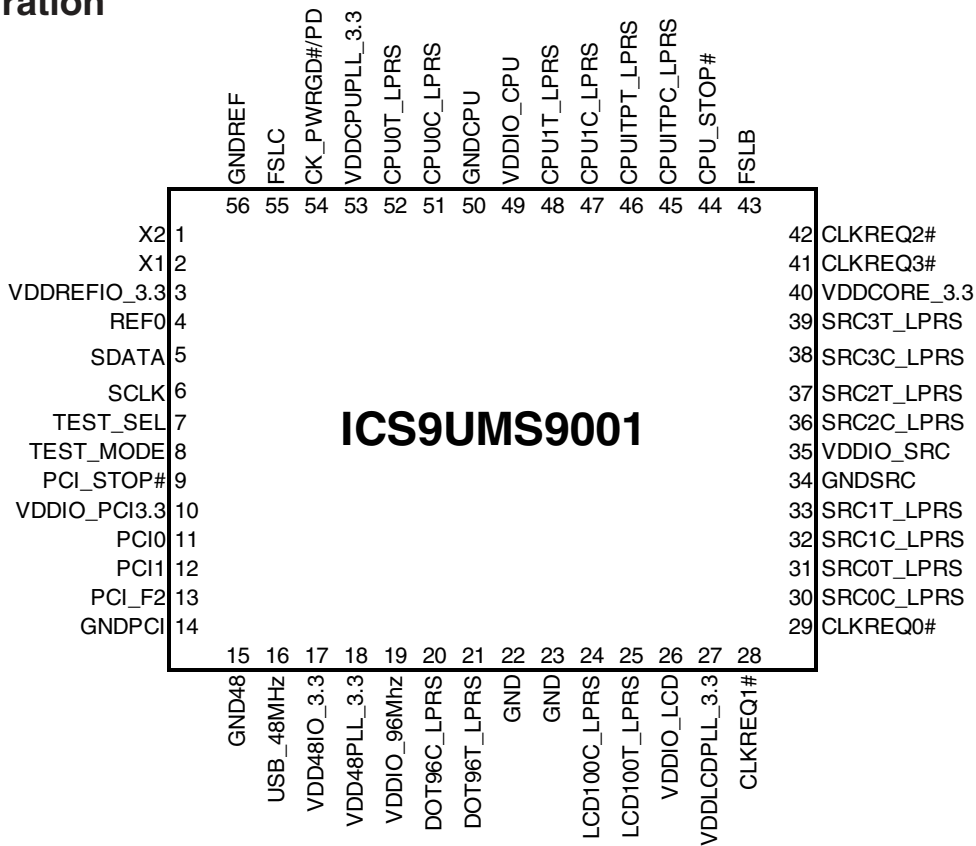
ration

GNDREF 56
FSLC 55
CK_PWRGD#/PD 54
VDDCPUPLL_3.3 53
CPU0T_LPRS 52
CPU0C_LPRS 51
GNDCPU 50
VDDIO_CPU 49
CPU1T_LPRS 48
CPU1C_LPRS 47
CPUITPT_LPRS 46
CPUITPC_LPRS 45
CPU_STOP# 44
FSLB 43

X2 1
X1 2
VDDREFIO_3.3 3
REF0 4
SDATA 5
SCLK 6
TEST_SEL 7
TEST_MODE 8
PCI_STOP# 9
VDDIO_PCI3.3 10
PCI0 11
PCI1 12
PCI_F2 13
GNDPCI 14

ICS9UMS9001

42 CLKREQ2#
41 CLKREQ3#
40 VDDCORE_3.3
39 SRC3T_LPRS
38 SRC3C_LPRS
37 SRC2T_LPRS
36 SRC2C_LPRS
35 VDDIO_SRC
34 GNDSRC
33 SRC1T_LPRS
32 SRC1C_LPRS
31 SRC0T_LPRS
30 SRC0C_LPRS
29 CLKREQ0#

15 GND48
16 USB_48MHz
17 VDD48IO_3.3
18 VDD48PLL_3.3
19 VDDIO_96Mhz
20 DOT96C_LPRS
21 DOT96T_LPRS
22 GND
23 GND
24 LCD100C_LPRS
25 LCD100T_LPRS
26 VDDIO_LCD
27 VDDLCDPLL_3.3
28 CLKREQ1#